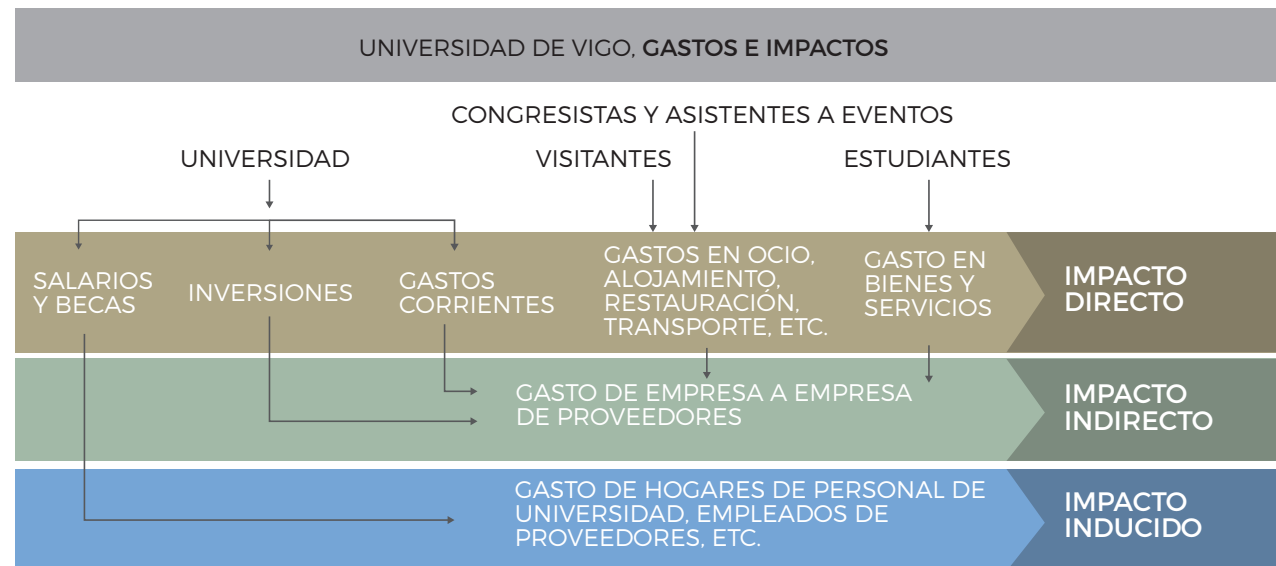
UNIVERSIDAD DE VIGO, GASTOS E IMPACTOS

CONGRESISTAS Y ASISTENTES A EVENTOS

UNIVERSIDAD

VISITANTES

ESTUDIANTES

SALARIOS Y BECAS

INVERSIONES

GASTOS CORRIENTES

GASTOS EN OCIO, ALOJAMIENTO, RESTAURACIÓN, TRANSPORTE, ETC.

GASTO EN BIENES Y SERVICIOS

IMPACTO DIRECTO

GASTO DE EMPRESA A EMPRESA DE PROVEEDORES

IMPACTO INDIRECTO

GASTO DE HOGARES DE PERSONAL DE UNIVERSIDAD, EMPLEADOS DE PROVEEDORES, ETC.

IMPACTO INDUCIDO